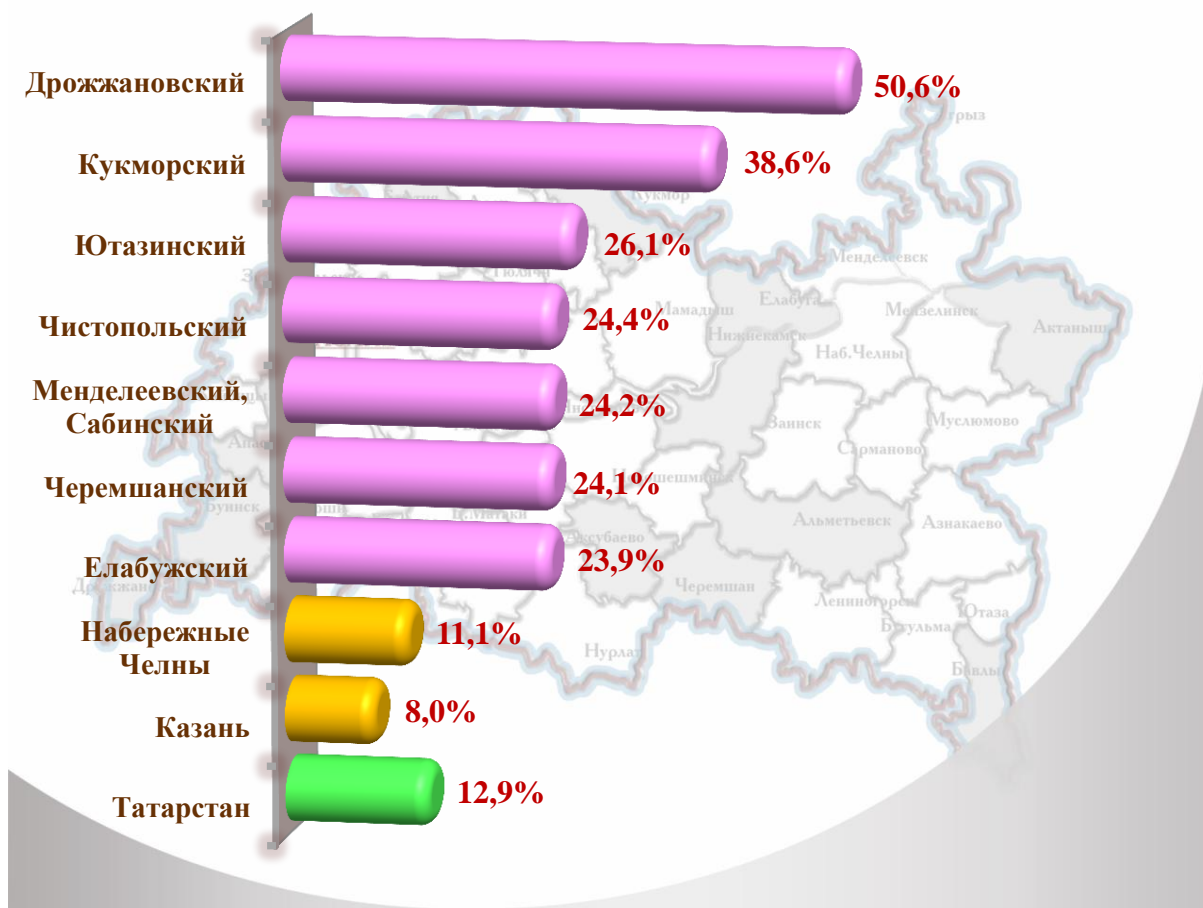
Дрожжановский 50,6%

Кукморский 38,6%

Ютазинский 26,1%

Чистопольский 24,4%

Менделеевский, Сабинский 24,2%

Черемшанский 24,1%

Елабужский 23,9%

Набережные Челны 11,1%

Казань 8,0%

Татарстан 12,9%

Кукмор
Менделеевск
Мамадыш
Елабуга
Менделинск
Актаныш
Нижнекамск
Наб.Челны
Заинск
Муслюмово
Сарманово
Альметьевск
Азнакаево
Черемшан
Лениногорск
Ютаза
Бугульма
Бавлы
Нурлат
Аксубаево
Буинск
Дрожжаное